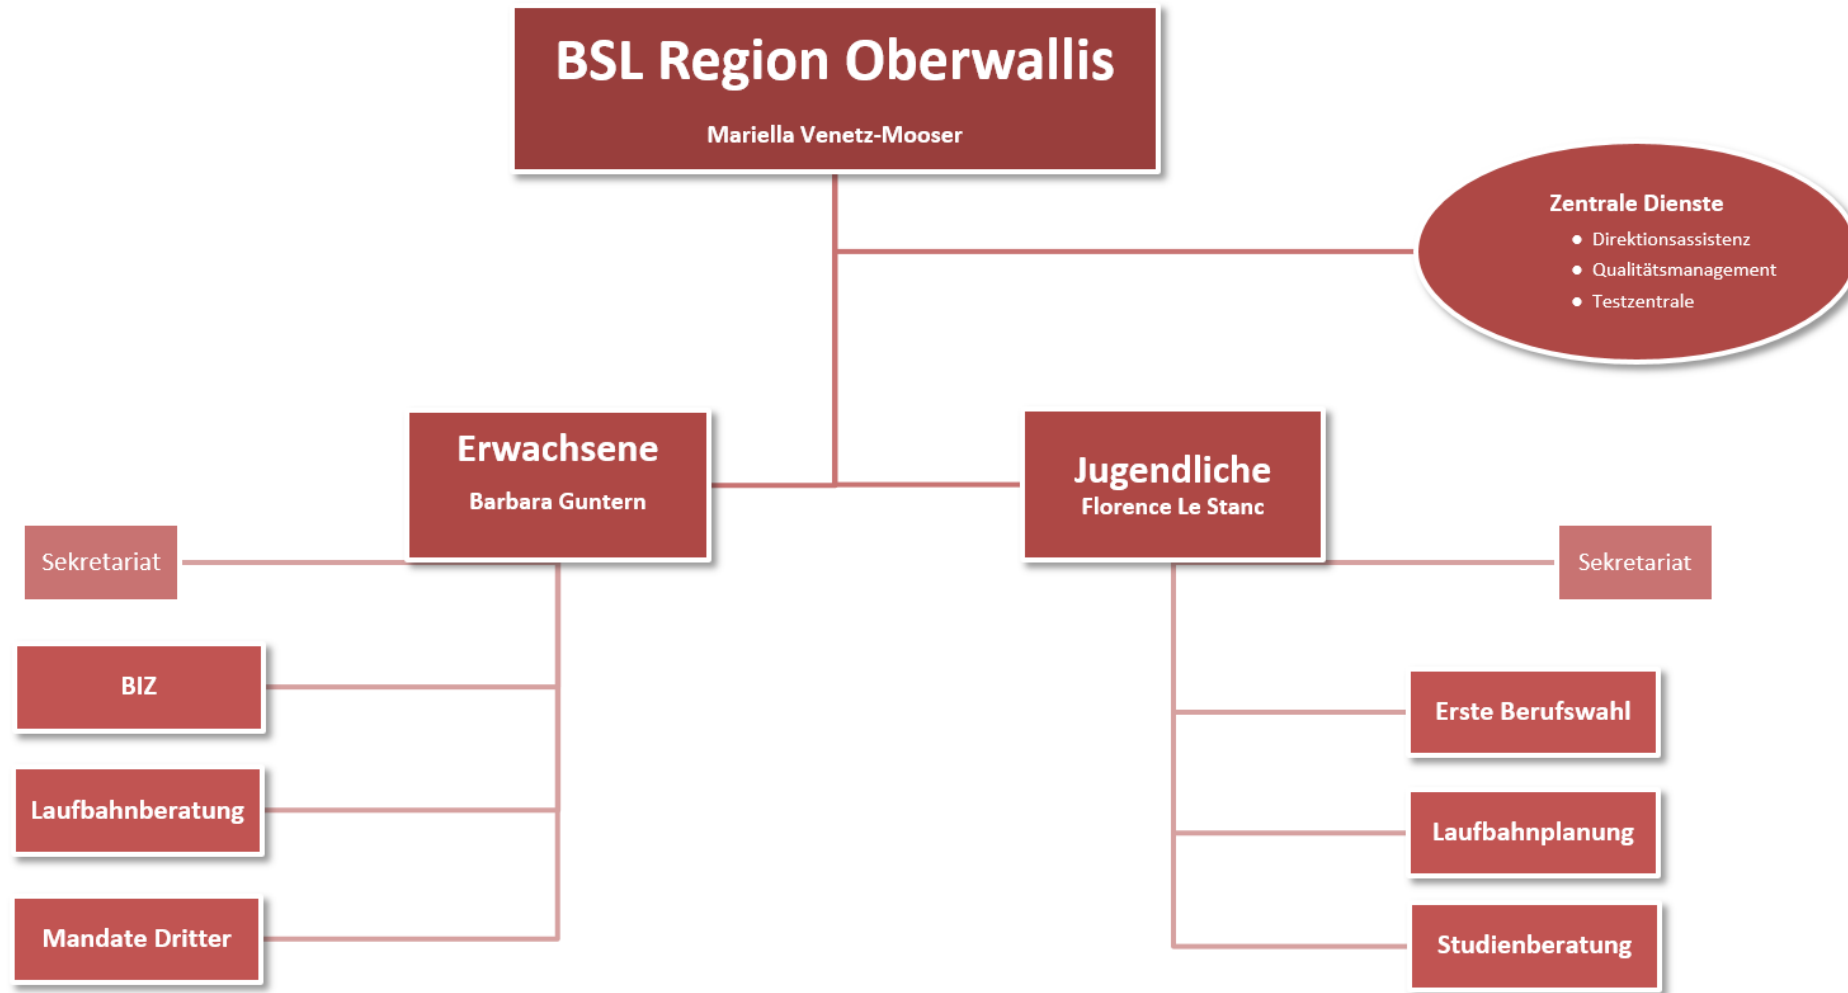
BSL Region Oberwallis
Mariella Venetz-Mooser

Zentrale Dienste
- Direktionsassistenz
- Qualitätsmanagement
- Testzentrale

Erwachsene
Barbara Guntern

Jugendliche
Florence Le Stanc

Sekretariat

Sekretariat

BIZ

Laufbahnberatung

Mandate Dritter

Erste Berufswahl

Laufbahnplanung

Studienberatung